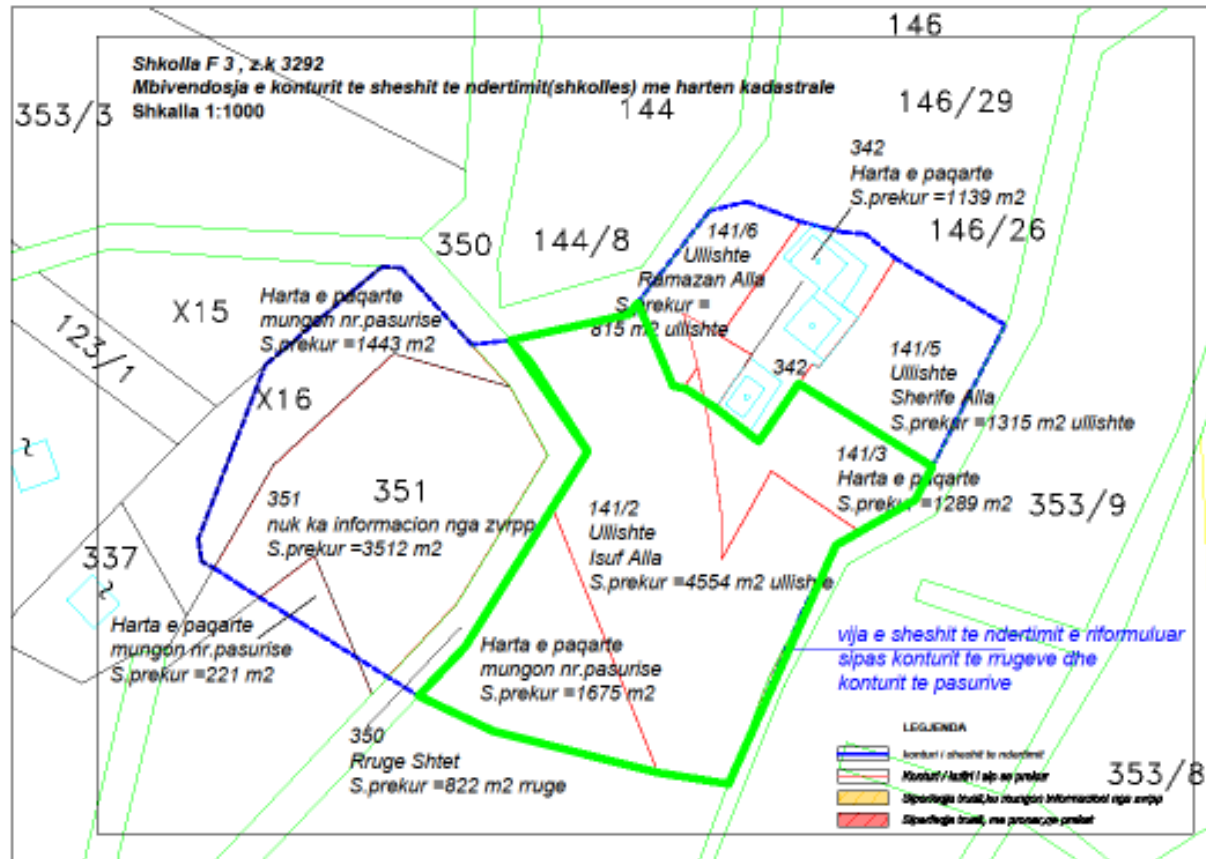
Shkolla F 3 , z.k 3292
Mbivendosja e konturit te sheshit te ndertimit(shkolles) me harten kadastrale
Shkalla 1:1000

146

353/3

144

146/29

342
Harta e paqarte
S.prekur =1139 m2

350

144/8

141/6
Ullishte
Ramazan Alla
S.prekur =
815 m2 ullishte

146/26

X15

Harta e paqarte
mungon nr.pasurise
S.prekur =1443 m2

123/1

X16

342

141/5
Ullishte
Sherife Alla
S.prekur =1315 m2 ullishte

141/3
Harta e paqarte
S.prekur =1289 m2

353/9

351

351
nuk ka informacion nga zvrpp
S.prekur =3512 m2

141/2
Ullishte
Isuf Alla
S.prekur =4554 m2 ullishte

337

Harta e paqarte
mungon nr.pasurise
S.prekur =221 m2

Harta e paqarte
mungon nr.pasurise
S.prekur =1675 m2

vija e sheshit te ndertimit e riformuluar sipas konturit te rrugeve dhe konturit te pasurive

350
Rruge Shtet
S.prekur =822 m2 rruge

LEGJENDA
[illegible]
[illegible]
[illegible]
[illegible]

353/8